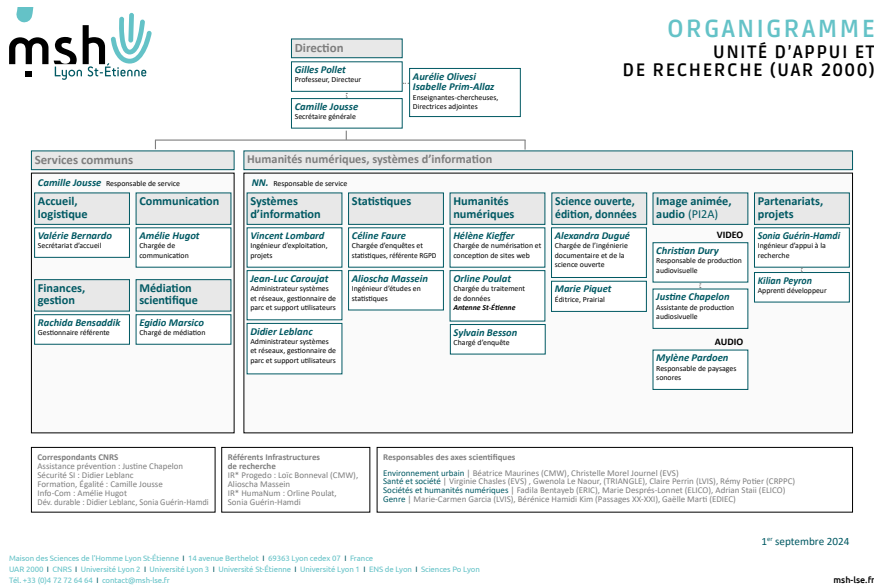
msh Lyon St-Étienne

ORGANIGRAMME
UNITÉ D'APPUI ET DE RECHERCHE (UAR 2000)

Direction

Gilles Pollet
Professeur, Directeur

Aurélie Olivesi
Isabelle Prim-Allaz
Enseignantes-chercheuses, Directrices adjointes

Camille Jousse
Secrétaire générale

Services communs

Camille Jousse Responsable de service

Accueil, logistique
Valérie Bernardo
Secrétariat d'accueil

Communication
Amélie Hugot
Chargée de communication

Finances, gestion
Rachida Bensaddik
Gestionnaire référente

Médiation scientifique
Egidio Marsico
Chargé de médiation

Humanités numériques, systèmes d'information

NN. Responsable de service

Systèmes d'information
Vincent Lombard
Ingénieur d'exploitation, projets
Jean-Luc Caroujat
Administrateur systèmes et réseaux, gestionnaire de parc et support utilisateurs
Didier Leblanc
Administrateur systèmes et réseaux, gestionnaire de parc et support utilisateurs

Statistiques
Céline Faure
Chargée d'enquêtes et statistiques, référente RGPD
Alioscha Massein
Ingénieur d'études en statistiques

Humanités numériques
Hélène Kieffer
Chargée de numérisation et conception de sites web
Orline Poulat
Chargée du traitement de données
Antenne St-Étienne
Sylvain Besson
Chargé d'enquête

Science ouverte, édition, données
Alexandra Dugué
Chargée de l'ingénierie documentaire et de la science ouverte
Marie Piquet
Éditrice, Prairial

Image animée, audio (PI2A)
VIDEO
Christian Dury
Responsable de production audiovisuelle
Justine Chapelon
Assistante de production audiovisuelle
AUDIO
Mylène Pardoen
Responsable de paysages sonores

Partenariats, projets
Sonia Guérin-Hamdi
Ingénieur d'appui à la recherche
Kilian Peyron
Apprenti développeur

Correspondants CNRS
Assistance prévention : Justine Chapelon
Sécurité SI : Didier Leblanc
Formation, Égalité : Camille Jousse
Info-Com : Amélie Hugot
Dév. durable : Didier Leblanc, Sonia Guérin-Hamdi

Référents Infrastructures de recherche
IR* Progedo : Loïc Bonneval (CMW), Aliosca Massein
IR* HumaNum : Orline Poulat, Sonia Guérin-Hamdi

Responsables des axes scientifiques
Environnement urbain | Béatrice Maurines (CMW), Christelle Morel Journel (EVS)
Santé et société | Virginie Chasles (EVS) , Gwenola Le Naour, (TRIANGLE), Claire Perrin (LVIS), Rémy Potier (CRPPC)
Sociétés et humanités numériques | Fadila Bentayeb (ERIC), Marie Després-Lonnet (ELICO), Adrian Staii (ELICO)
Genre | Marie-Carmen Garcia (LVIS), Bérénice Hamidi Kim (Passages XX-XXI), Gaëlle Marti (EDIEC)

1$^{er}$ septembre 2024

Maison des Sciences de l'Homme Lyon St-Étienne | 14 avenue Berthelot | 69363 Lyon cedex 07 | France
UAR 2000 | CNRS | Université Lyon 2 | Université Lyon 3 | Université St-Étienne | Université Lyon 1 | ENS de Lyon | Sciences Po Lyon
Tél.+33 (0)4 72 72 64 64 | contact@msh-lse.fr

msh-lse.fr